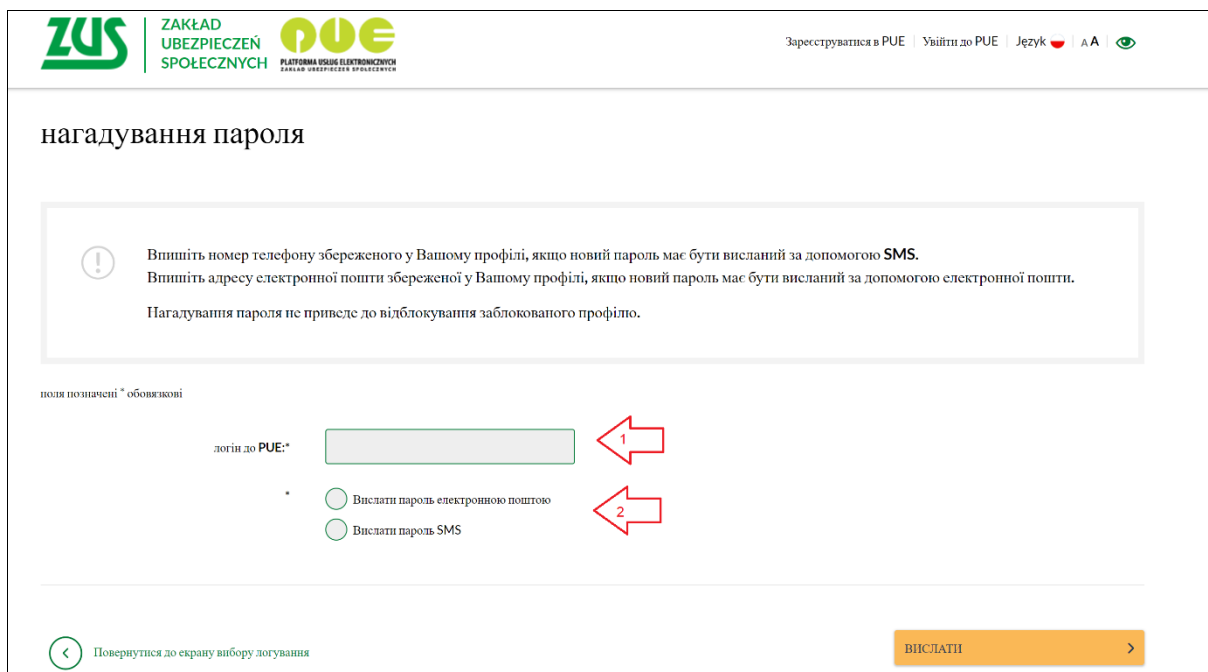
ZUS ZAKŁAD UBEZPIECZEŃ SPOŁECZNYCH PUE PLATFORMA USŁUG ELEKTRONICZNYCH ZAKŁAD UBEZPIECZEŃ SPOŁECZNYCH

Зареєструватися в PUE | Увійти до PUE | Język | A A

нагадування пароля

Впишіть номер телефону збереженого у Вашому профілі, якщо новий пароль має бути висланий за допомогою SMS.
Впишіть адресу електронної пошти збереженої у Вашому профілі, якщо новий пароль має бути висланий за допомогою електронної пошти.

Нагадування пароля не приведе до відблокування заблокованого профілю.

поля позначені * обов'язкові

логін до PUE:*

1

*

Вислати пароль електронною поштою

Вислати пароль SMS

2

Повернутися до екрану вибору логування

ВИСЛАТИ